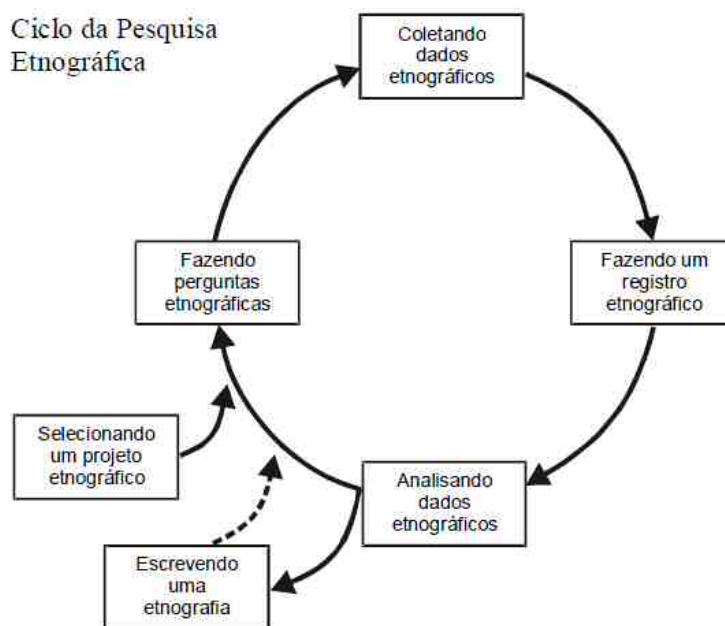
Ciclo da Pesquisa Etnográfica

Coletando dados etnográficos

Fazendo um registro etnográfico

Analisando dados etnográficos

Escrevendo uma etnografia

Selecionando um projeto etnográfico

Fazendo perguntas etnográficas